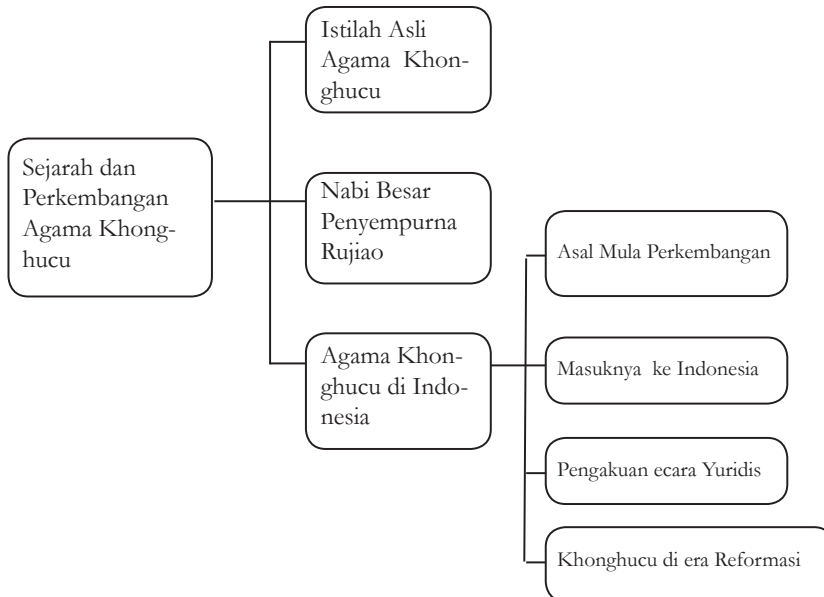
Sejarah dan Perkembangan Agama Khonghucu

Istilah Asli Agama Khonghucu

Nabi Besar Penyempurna Rujiao

Agama Khonghucu di Indonesia

Asal Mula Perkembangan

Masuknya ke Indonesia

Pengakuan ecara Yuridis

Khonghucu di era Reformasi